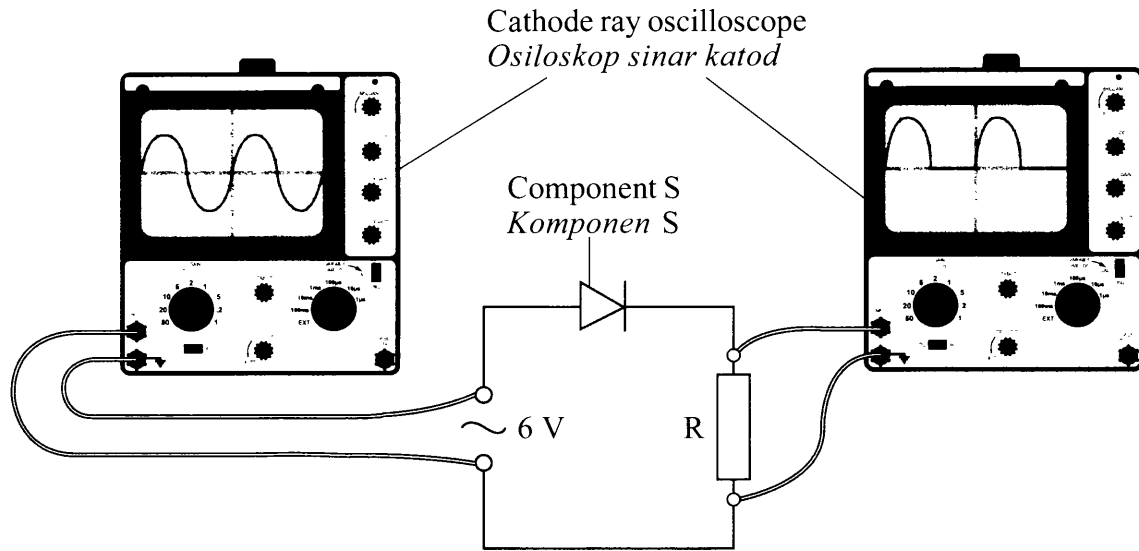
Cathode ray oscilloscope
*Osiloskop sinar katod*

Component S
*Komponen* S

$\sim$ 6 V

R

10 2 1 5 20 .2 50 1 5

1ms 100μs 10μs 10ms 1μs 100ms EXT

10 2 1 5 20 .2 50 1 5

1ms 100μs 10μs 10ms 1μs 100ms EXT